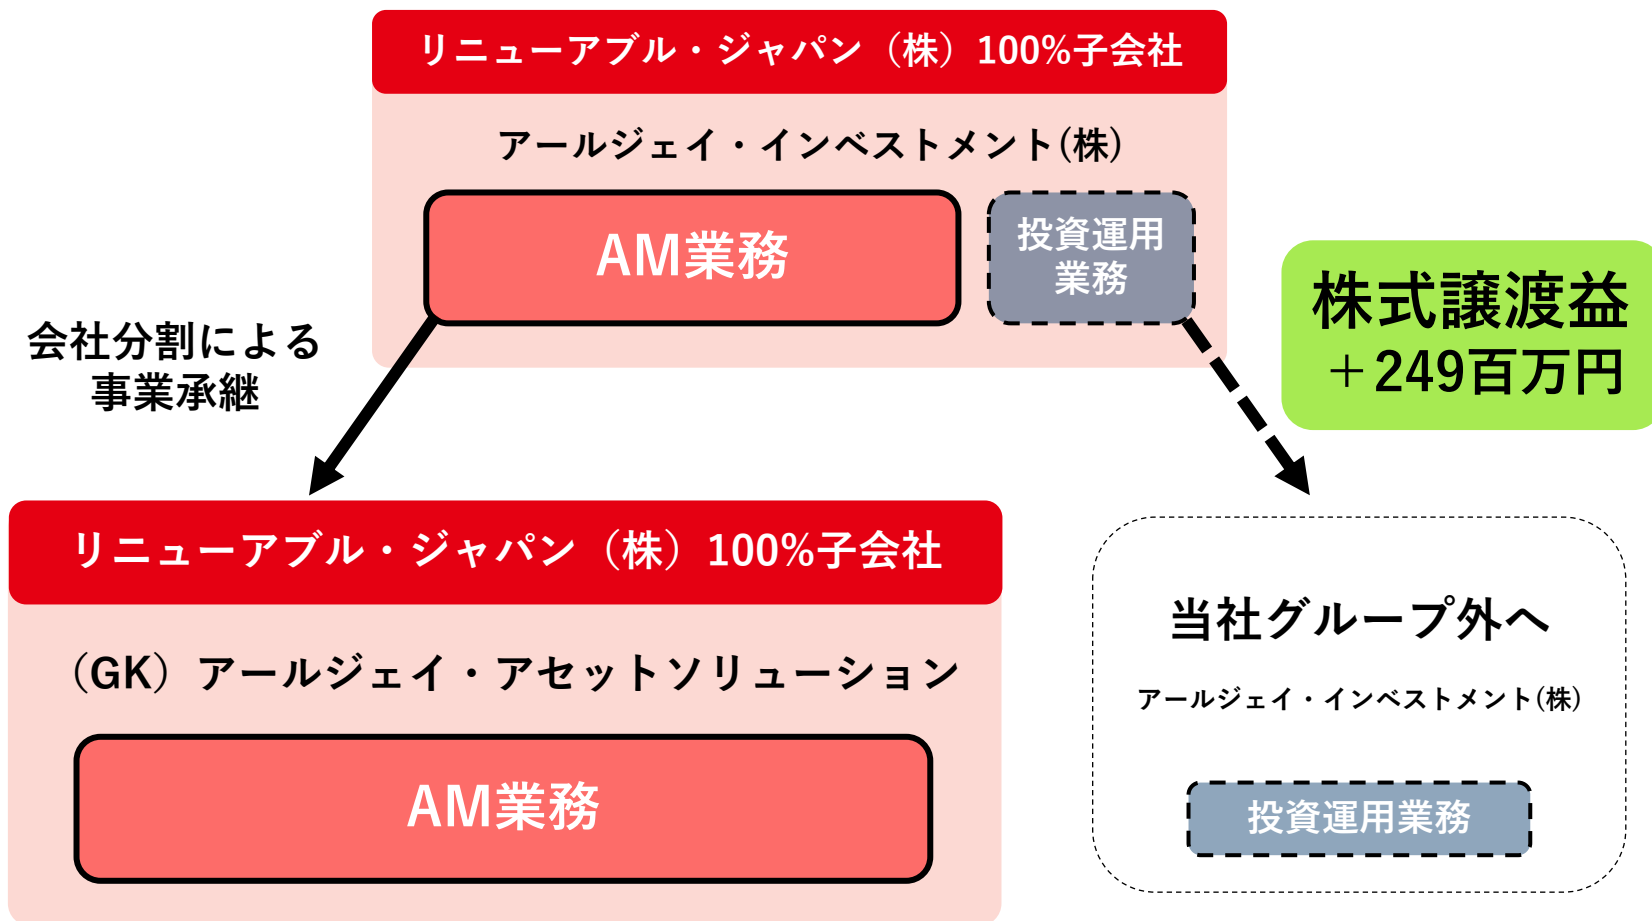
リニューアブル・ジャパン（株）100%子会社

アールジェイ・インベストメント(株)

AM業務

投資運用業務

株式譲渡益
＋249百万円

会社分割による
事業承継

リニューアブル・ジャパン（株）100%子会社

（GK）アールジェイ・アセットソリューション

AM業務

当社グループ外へ

アールジェイ・インベストメント(株)

投資運用業務